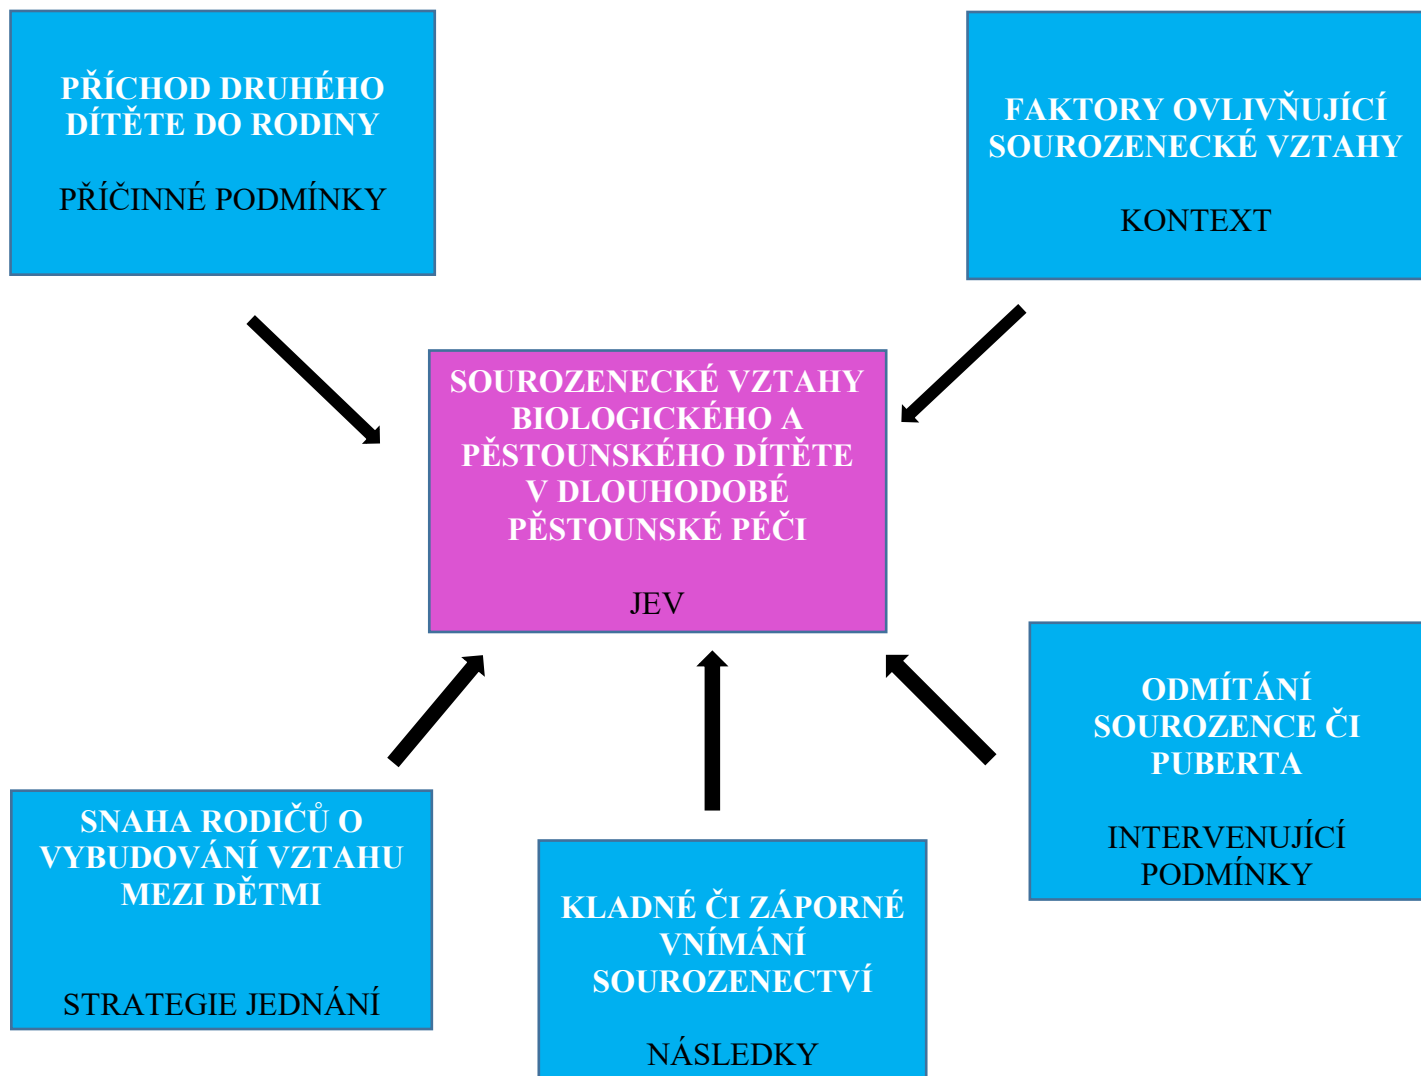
PŘÍCHOD DRUHÉHO DÍTĚTE DO RODINY

PŘÍČINNÉ PODMÍNKY

FAKTORY OVLIVŇUJÍCÍ SOUROZENECKÉ VZTAHY

KONTEXT

SOUROZENECKÉ VZTAHY BIOLOGICKÉHO A PĚSTOUNSKÉHO DÍTĚTE V DLOUHODOBÉ PĚSTOUNSKÉ PÉČI

JEV

ODMÍTÁNÍ SOUROZENCE ČI PUBERTA

INTERVENUJÍCÍ PODMÍNKY

SNAHA RODIČŮ O VYBUDOVÁNÍ VZTAHU MEZI DĚTMI

STRATEGIE JEDNÁNÍ

KLADNÉ ČI ZÁPORNÉ VNÍMÁNÍ SOUROZENECTVÍ

NÁSLEDKY